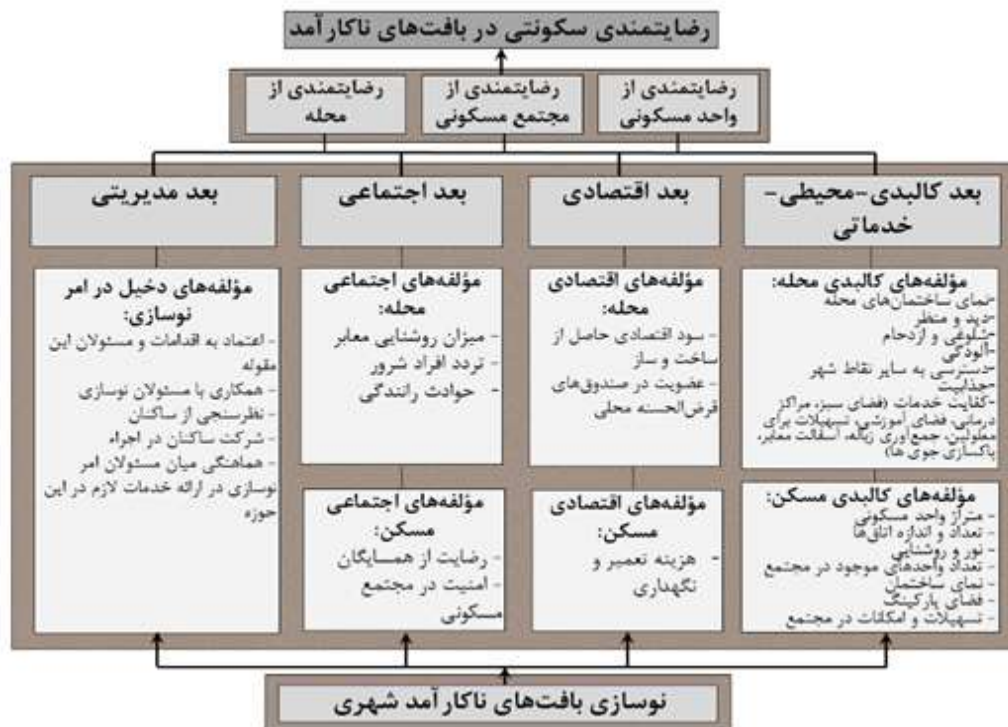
رضایتمندی سکونتی در بافت‌های ناکارآمد

رضایتمندی از واحد مسکونی

رضایتمندی از مجتمع مسکونی

رضایتمندی از محله

بعد کالبدی-محیطی-خدماتی

بعد اقتصادی

بعد اجتماعی

بعد مدیریتی

مؤلفه‌های کالبدی محله:
-نمای ساختمان‌های محله
-دید و منظر
-شلوغی و ازدحام
-آلودگی
-دسترسی به سایر نقاط شهر
-جذابیت
-کفایت خدمات (فضای سبز، مراکز درمانی، فضای آموزشی، تسهیلات برای معلولین، جمع‌آوری زباله، آسفالت معابر، پاکسازی جوی‌ها)

مؤلفه‌های کالبدی مسکن:
- متراژ واحد مسکونی
- تعداد و اندازه اتاق‌ها
- نور و روشنایی
- تعداد واحدهای موجود در مجتمع
- نمای ساختمان
- فضای پارکینگ
- تسهیلات و امکانات در مجتمع

مؤلفه‌های اقتصادی محله:
- سود اقتصادی حاصل از ساخت و ساز
- عضویت در صندوق‌های قرض‌الحسنه محلی

مؤلفه‌های اقتصادی مسکن:
- هزینه تعمیر و نگهداری

مؤلفه‌های اجتماعی محله:
- میزان روشنایی معابر
- تردد افراد شرور
- حوادث رانندگی

مؤلفه‌های اجتماعی مسکن:
- رضایت از همسایگان
- امنیت در مجتمع مسکونی

مؤلفه‌های دخیل در امر نوسازی:
- اعتماد به اقدامات و مسئولان این مقوله
- همکاری با مسئولان نوسازی
- نظرسنجی از ساکنان
- شرکت ساکنان در اجراء
- هماهنگی میان مسئولان امر نوسازی در ارائه خدمات لازم در این حوزه

نوسازی بافت‌های ناکارآمد شهری